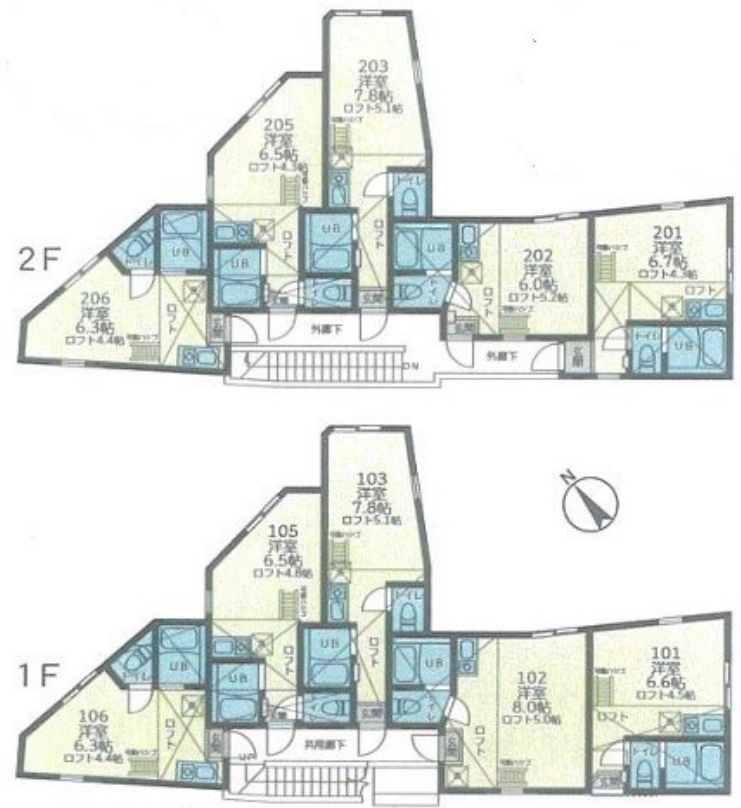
2F

203
洋室
7.8帖
ロフト5.1帖

205
洋室
6.5帖
ロフト4.3帖

トイレ
UB
ロフト
UB
ロフト
UB
UB
ロフト
トイレ

202
洋室
6.0帖
ロフト5.2帖

201
洋室
6.7帖
ロフト4.3帖

206
洋室
6.3帖
ロフト4.4帖

玄関
外廊下
玄関
玄関
外廊下
玄関
DN
ロフト
トイレ
UB

1F

103
洋室
7.8帖
ロフト5.1帖

105
洋室
6.5帖
ロフト4.8帖

N

UB
トイレ
UB
ロフト
UB
ロフト
UB
ロフト
トイレ

102
洋室
8.0帖
ロフト5.0帖

101
洋室
6.6帖
ロフト4.5帖

106
洋室
6.3帖
ロフト4.4帖

玄関
共用廊下
玄関
玄関
UP
ロフト
トイレ
UB
玄関